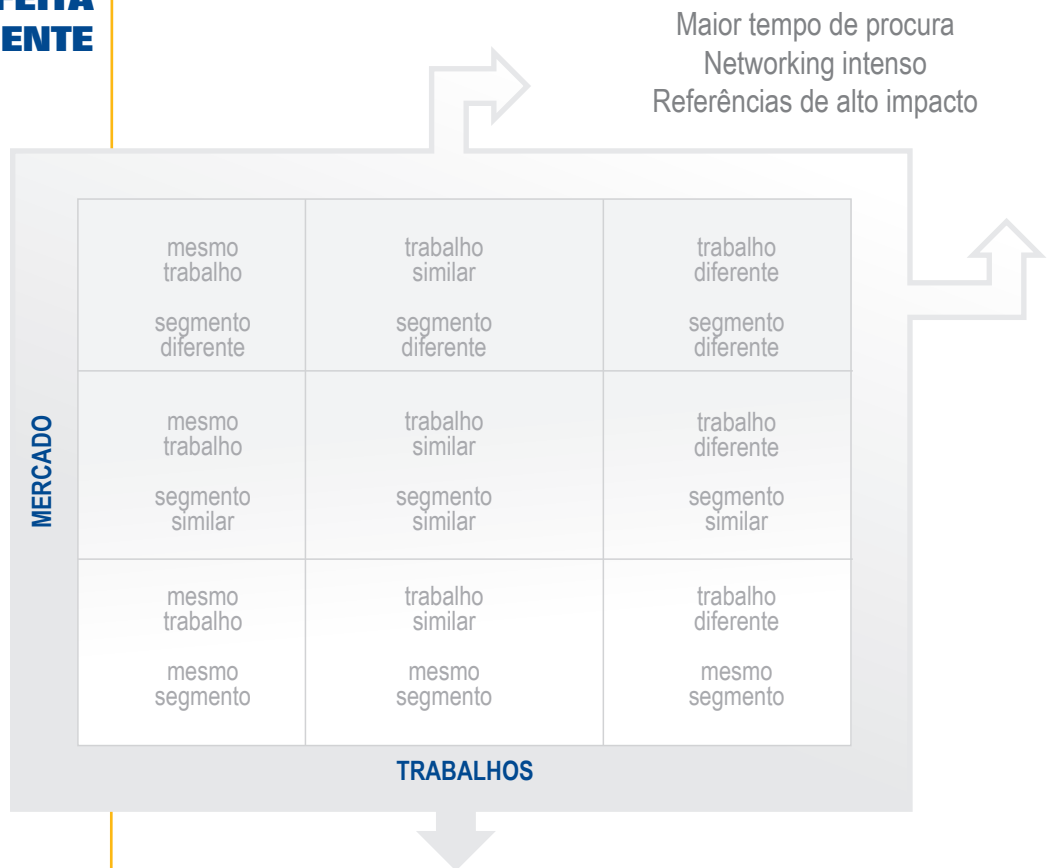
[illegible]FEITA
ENTE

Maior tempo de procura
Networking intenso
Referências de alto impacto

| mesmo trabalho segmento diferente | trabalho similar segmento diferente | trabalho diferente segmento diferente |
|---|---|---|
| mesmo trabalho segmento similar | trabalho similar segmento similar | trabalho diferente segmento similar |
| mesmo trabalho mesmo segmento | trabalho similar mesmo segmento | trabalho diferente mesmo segmento |

MERCADO

TRABALHOS